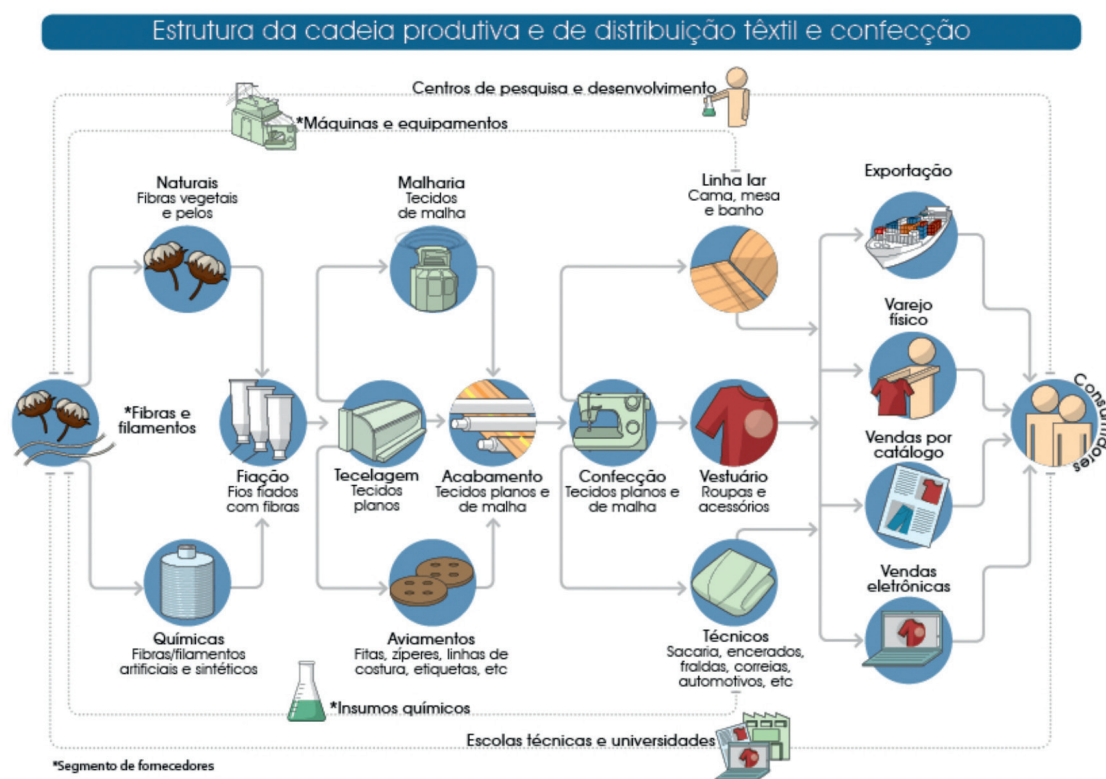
Estrutura da cadeia produtiva e de distribuição têxtil e confecção

Centros de pesquisa e desenvolvimento

*Máquinas e equipamentos

Naturais
Fibras vegetais e pelos

Malharia
Tecidos de malha

Linha lar
Cama, mesa e banho

Exportação

Varejo físico

*Fibras e filamentos

Fiação
Fios fiados com fibras

Tecelagem
Tecidos planos

Acabamento
Tecidos planos e de malha

Confecção
Tecidos planos e de malha

Vestuário
Roupas e acessórios

Vendas por catálogo

Consumidores

Vendas eletrônicas

Químicas
Fibras/filamentos artificiais e sintéticos

Aviamentos
Fitas, zíperes, linhas de costura, etiquetas, etc

Técnicos
Sacaria, encerados, fraldas, correias, automotivos, etc

*Insumos químicos

Escolas técnicas e universidades

*Segmento de fornecedores